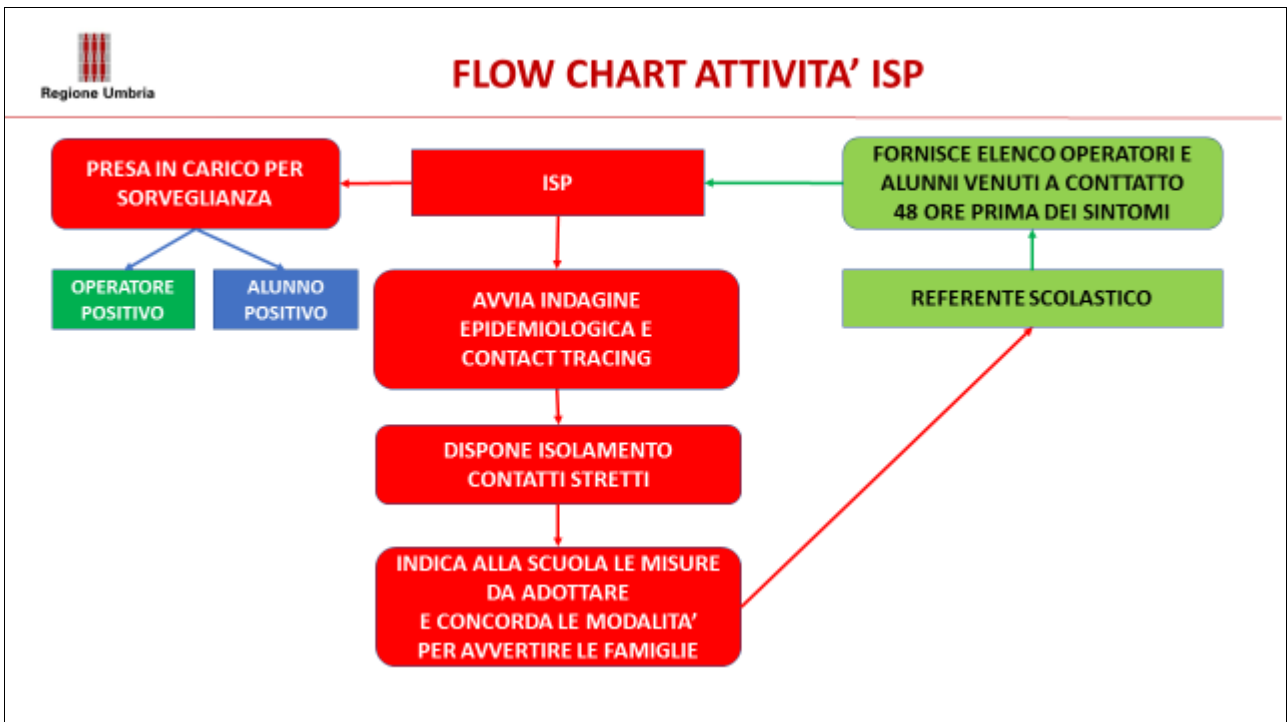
Regione Umbria

FLOW CHART ATTIVITA' ISP

PRESA IN CARICO PER SORVEGLIANZA

ISP

FORNISCE ELENCO OPERATORI E ALUNNI VENUTI A CONTTATTO 48 ORE PRIMA DEI SINTOMI

OPERATORE POSITIVO

ALUNNO POSITIVO

AVVIA INDAGINE EPIDEMIOLOGICA E CONTACT TRACING

REFERENTE SCOLASTICO

DISPONE ISOLAMENTO CONTATTI STRETTI

INDICA ALLA SCUOLA LE MISURE DA ADOTTARE
E CONCORDA LE MODALITA'
PER AVVERTIRE LE FAMIGLIE